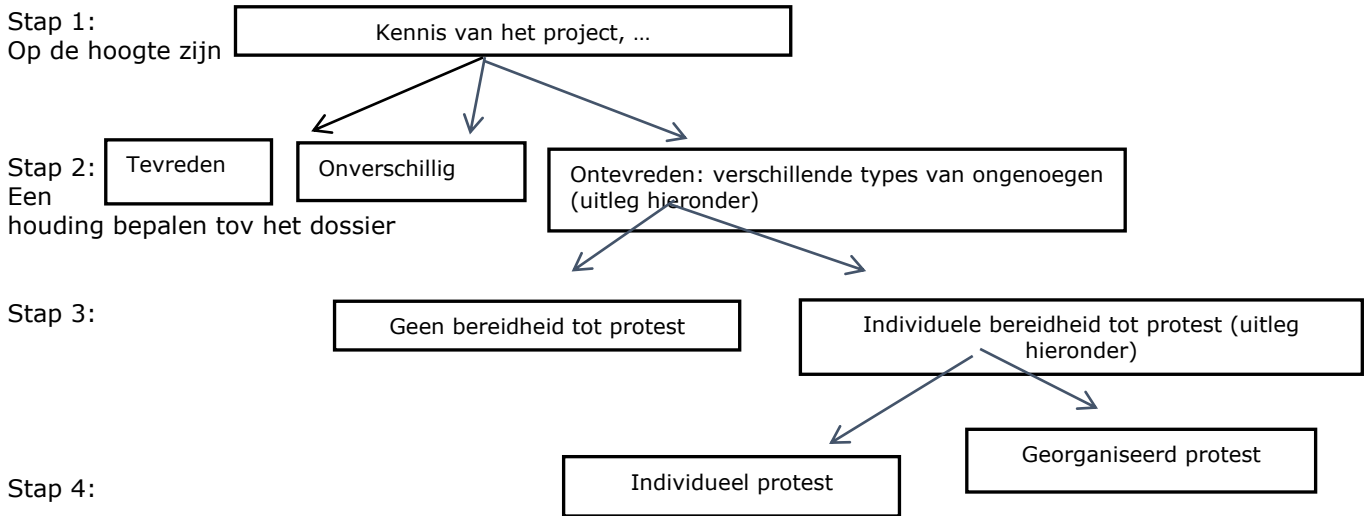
Stap 1:
Op de hoogte zijn

Kennis van het project, …

Stap 2:
Een houding bepalen tov het dossier

Tevreden

Onverschillig

Ontevreden: verschillende types van ongenoegen (uitleg hieronder)

Stap 3:

Geen bereidheid tot protest

Individuele bereidheid tot protest (uitleg hieronder)

Stap 4:

Individueel protest

Georganiseerd protest